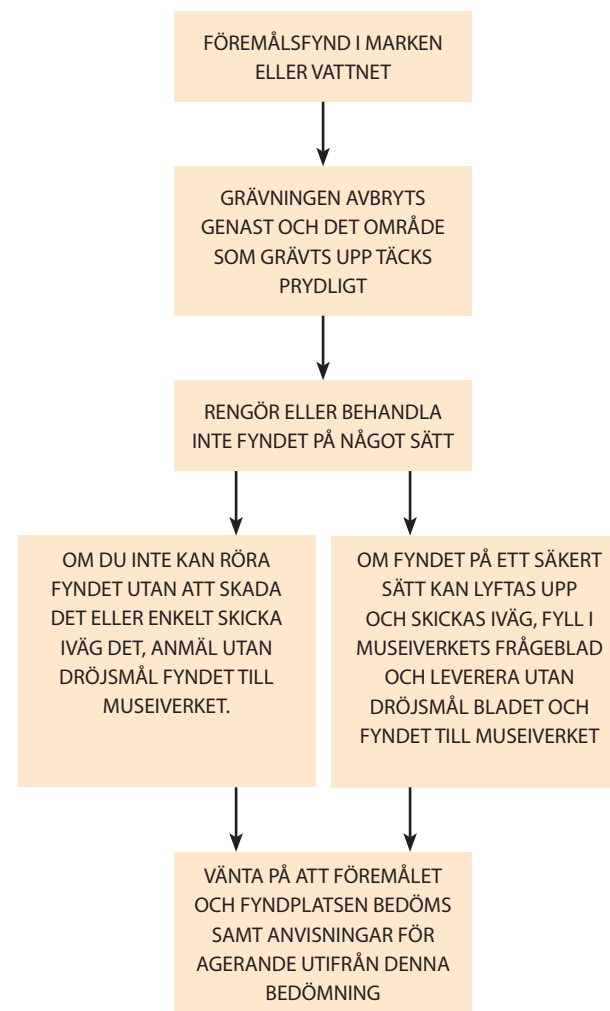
FÖREMÅLSFYND I MARKEN ELLER VATTNET

GRÄVNINGEN AVBRYTS GENAST OCH DET OMRÅDE SOM GRÄVTS UPP TÄCKS PRYDLIGT

RENGÖR ELLER BEHANDLA INTE FYNDET PÅ NÅGOT SÄTT

OM DU INTE KAN RÖRA FYNDET UTAN ATT SKADA DET ELLER ENKELT SKICKA IVÄG DET, ANMÄL UTAN DRÖJSMÅL FYNDET TILL MUSEIVERKET.

OM FYNDET PÅ ETT SÄKERT SÄTT KAN LYFTAS UPP OCH SKICKAS IVÄG, FYLL I MUSEIVERKETS FRÅGEBLAD OCH LEVERERA UTAN DRÖJSMÅL BLADET OCH FYNDET TILL MUSEIVERKET

VÄNTA PÅ ATT FÖREMÅLET OCH FYNDPLATSEN BEDÖMS SAMT ANVISNINGAR FÖR AGERANDE UTIFRÅN DENNA BEDÖMNING